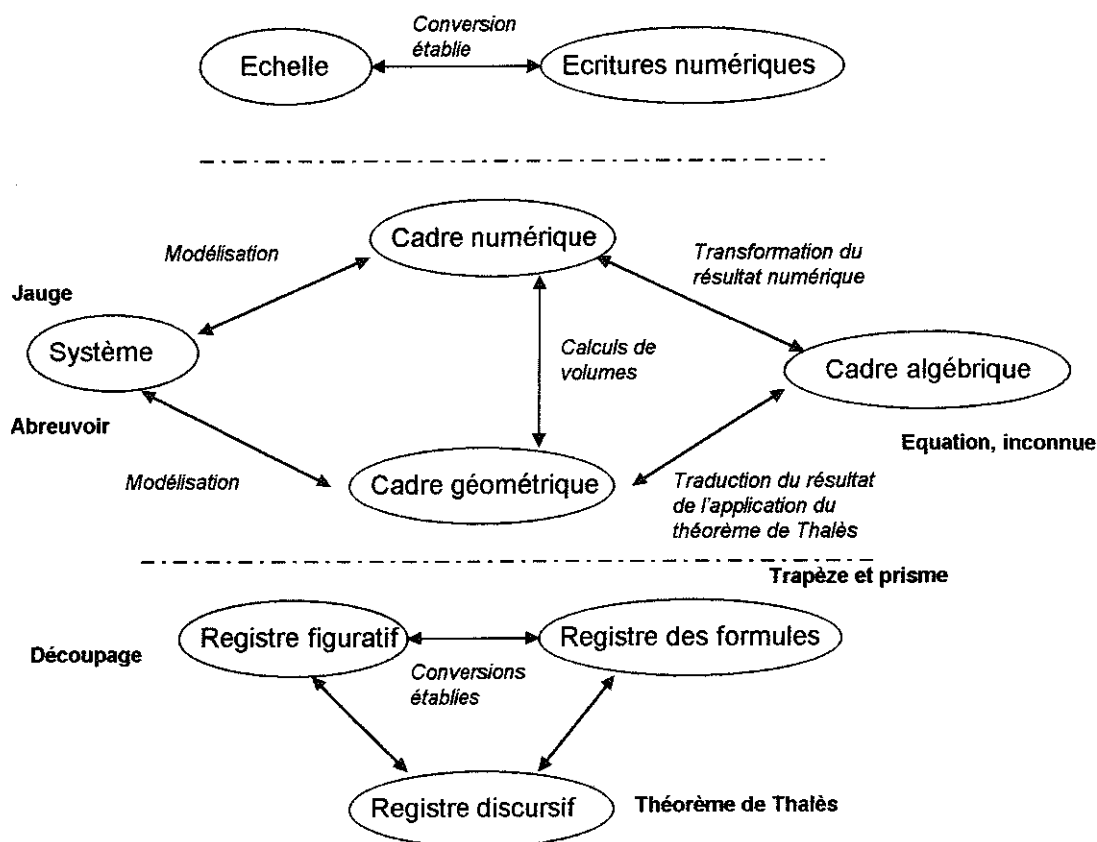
Conversion établie

Echelle

Ecritures numériques

Modélisation

Cadre numérique

Transformation du résultat numérique

Jauge

Système

Calculs de volumes

Cadre algébrique

Abreuvoir

Equation, inconnue

Modélisation

Cadre géométrique

Traduction du résultat de l'application du théorème de Thalès

Trapèze et prisme

Découpage

Registre figuratif

Registre des formules

Conversions établies

Registre discursif

Théorème de Thalès